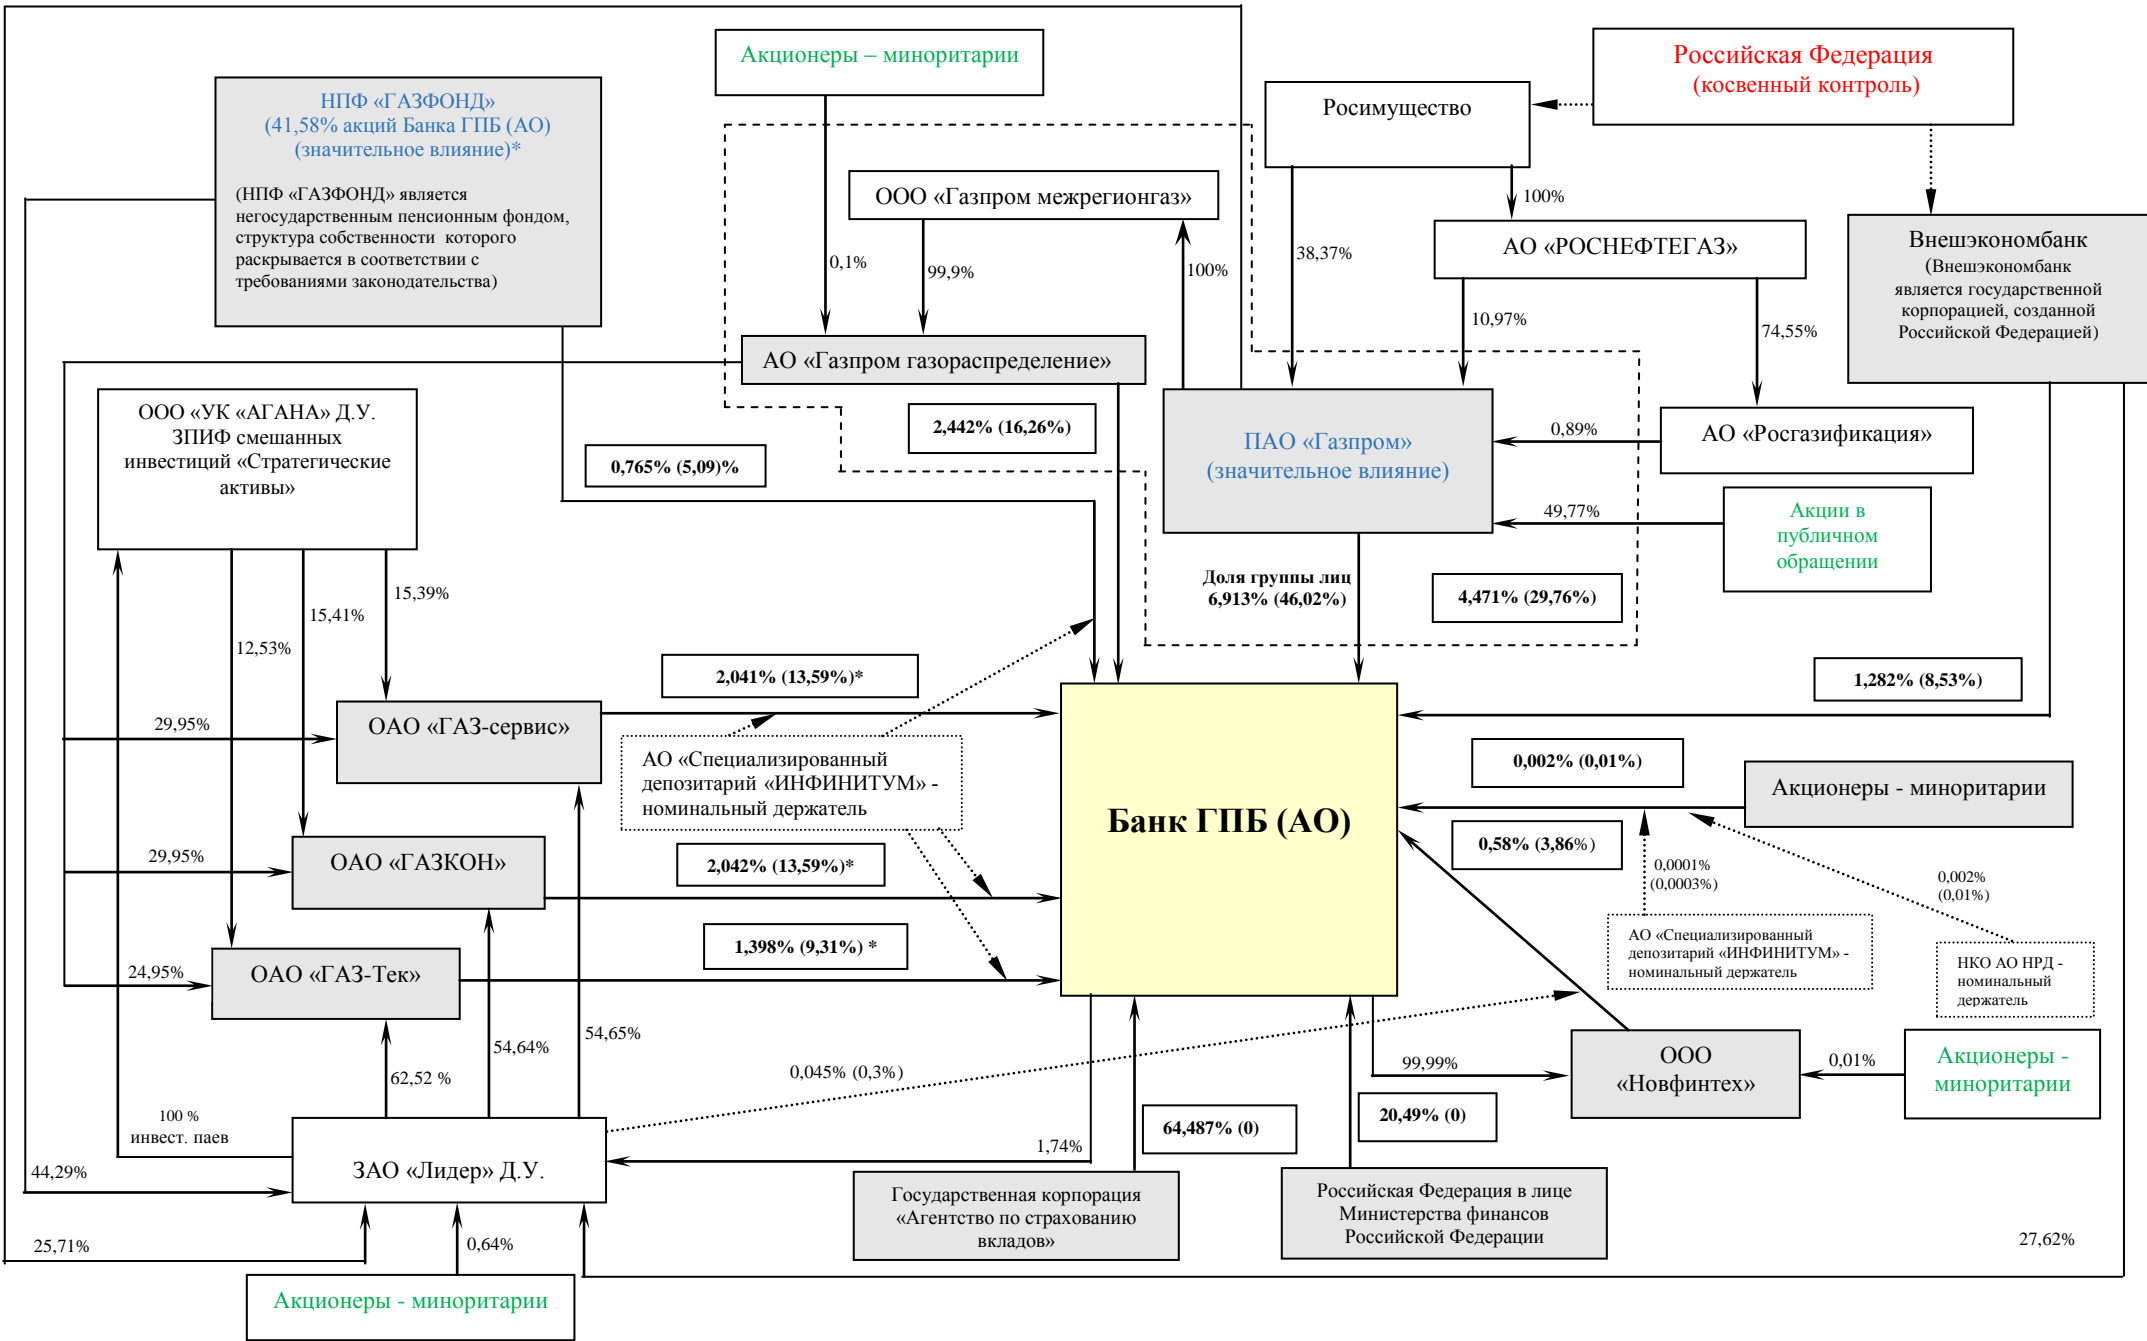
Акционеры – миноритарии

Российская Федерация
(косвенный контроль)

НПФ «ГАЗФОНД»
(41,58% акций Банка ГПБ (АО)
(значительное влияние)*

(НПФ «ГАЗФОНД» является негосударственным пенсионным фондом, структура собственности которого раскрывается в соответствии с требованиями законодательства)

Росимущество

ООО «Газпром межрегионгаз»

100%

АО «РОСНЕФТЕГАЗ»

Внешэкономбанк
(Внешэкономбанк является государственной корпорацией, созданной Российской Федерацией)

0,1%

99,9%

100%

38,37%

10,97%

74,55%

АО «Газпром газораспределение»

ООО «УК «АГАНА» Д.У. ЗПИФ смешанных инвестиций «Стратегические активы»

2,442% (16,26%)

0,765% (5,09)%

ПАО «Газпром»
(значительное влияние)

0,89%

АО «Росгазификация»

49,77%

Акции в публичном обращении

15,39%

15,41%

12,53%

Доля группы лиц
6,913% (46,02%)

4,471% (29,76%)

2,041% (13,59%)*

1,282% (8,53%)

29,95%

ОАО «ГАЗ-сервис»

АО «Специализированный депозитарий «ИНФИНИТУМ» - номинальный держатель

Банк ГПБ (АО)

0,002% (0,01%)

Акционеры - миноритарии

0,58% (3,86%)

0,0001%
(0,0003%)

0,002%
(0,01%)

29,95%

ОАО «ГАЗКОН»

2,042% (13,59%)*

1,398% (9,31%) *

АО «Специализированный депозитарий «ИНФИНИТУМ» - номинальный держатель

НКО АО НРД - номинальный держатель

24,95%

ОАО «ГАЗ-Тек»

54,65%

54,64%

62,52 %

0,045% (0,3%)

99,99%

ООО «Новфинтех»

0,01%

Акционеры - миноритарии

100 %
инвест. паев

1,74%

64,487% (0)

20,49% (0)

44,29%

ЗАО «Лидер» Д.У.

Государственная корпорация «Агентство по страхованию вкладов»

Российская Федерация в лице Министерства финансов Российской Федерации

25,71%

0,64%

27,62%

Акционеры - миноритарии